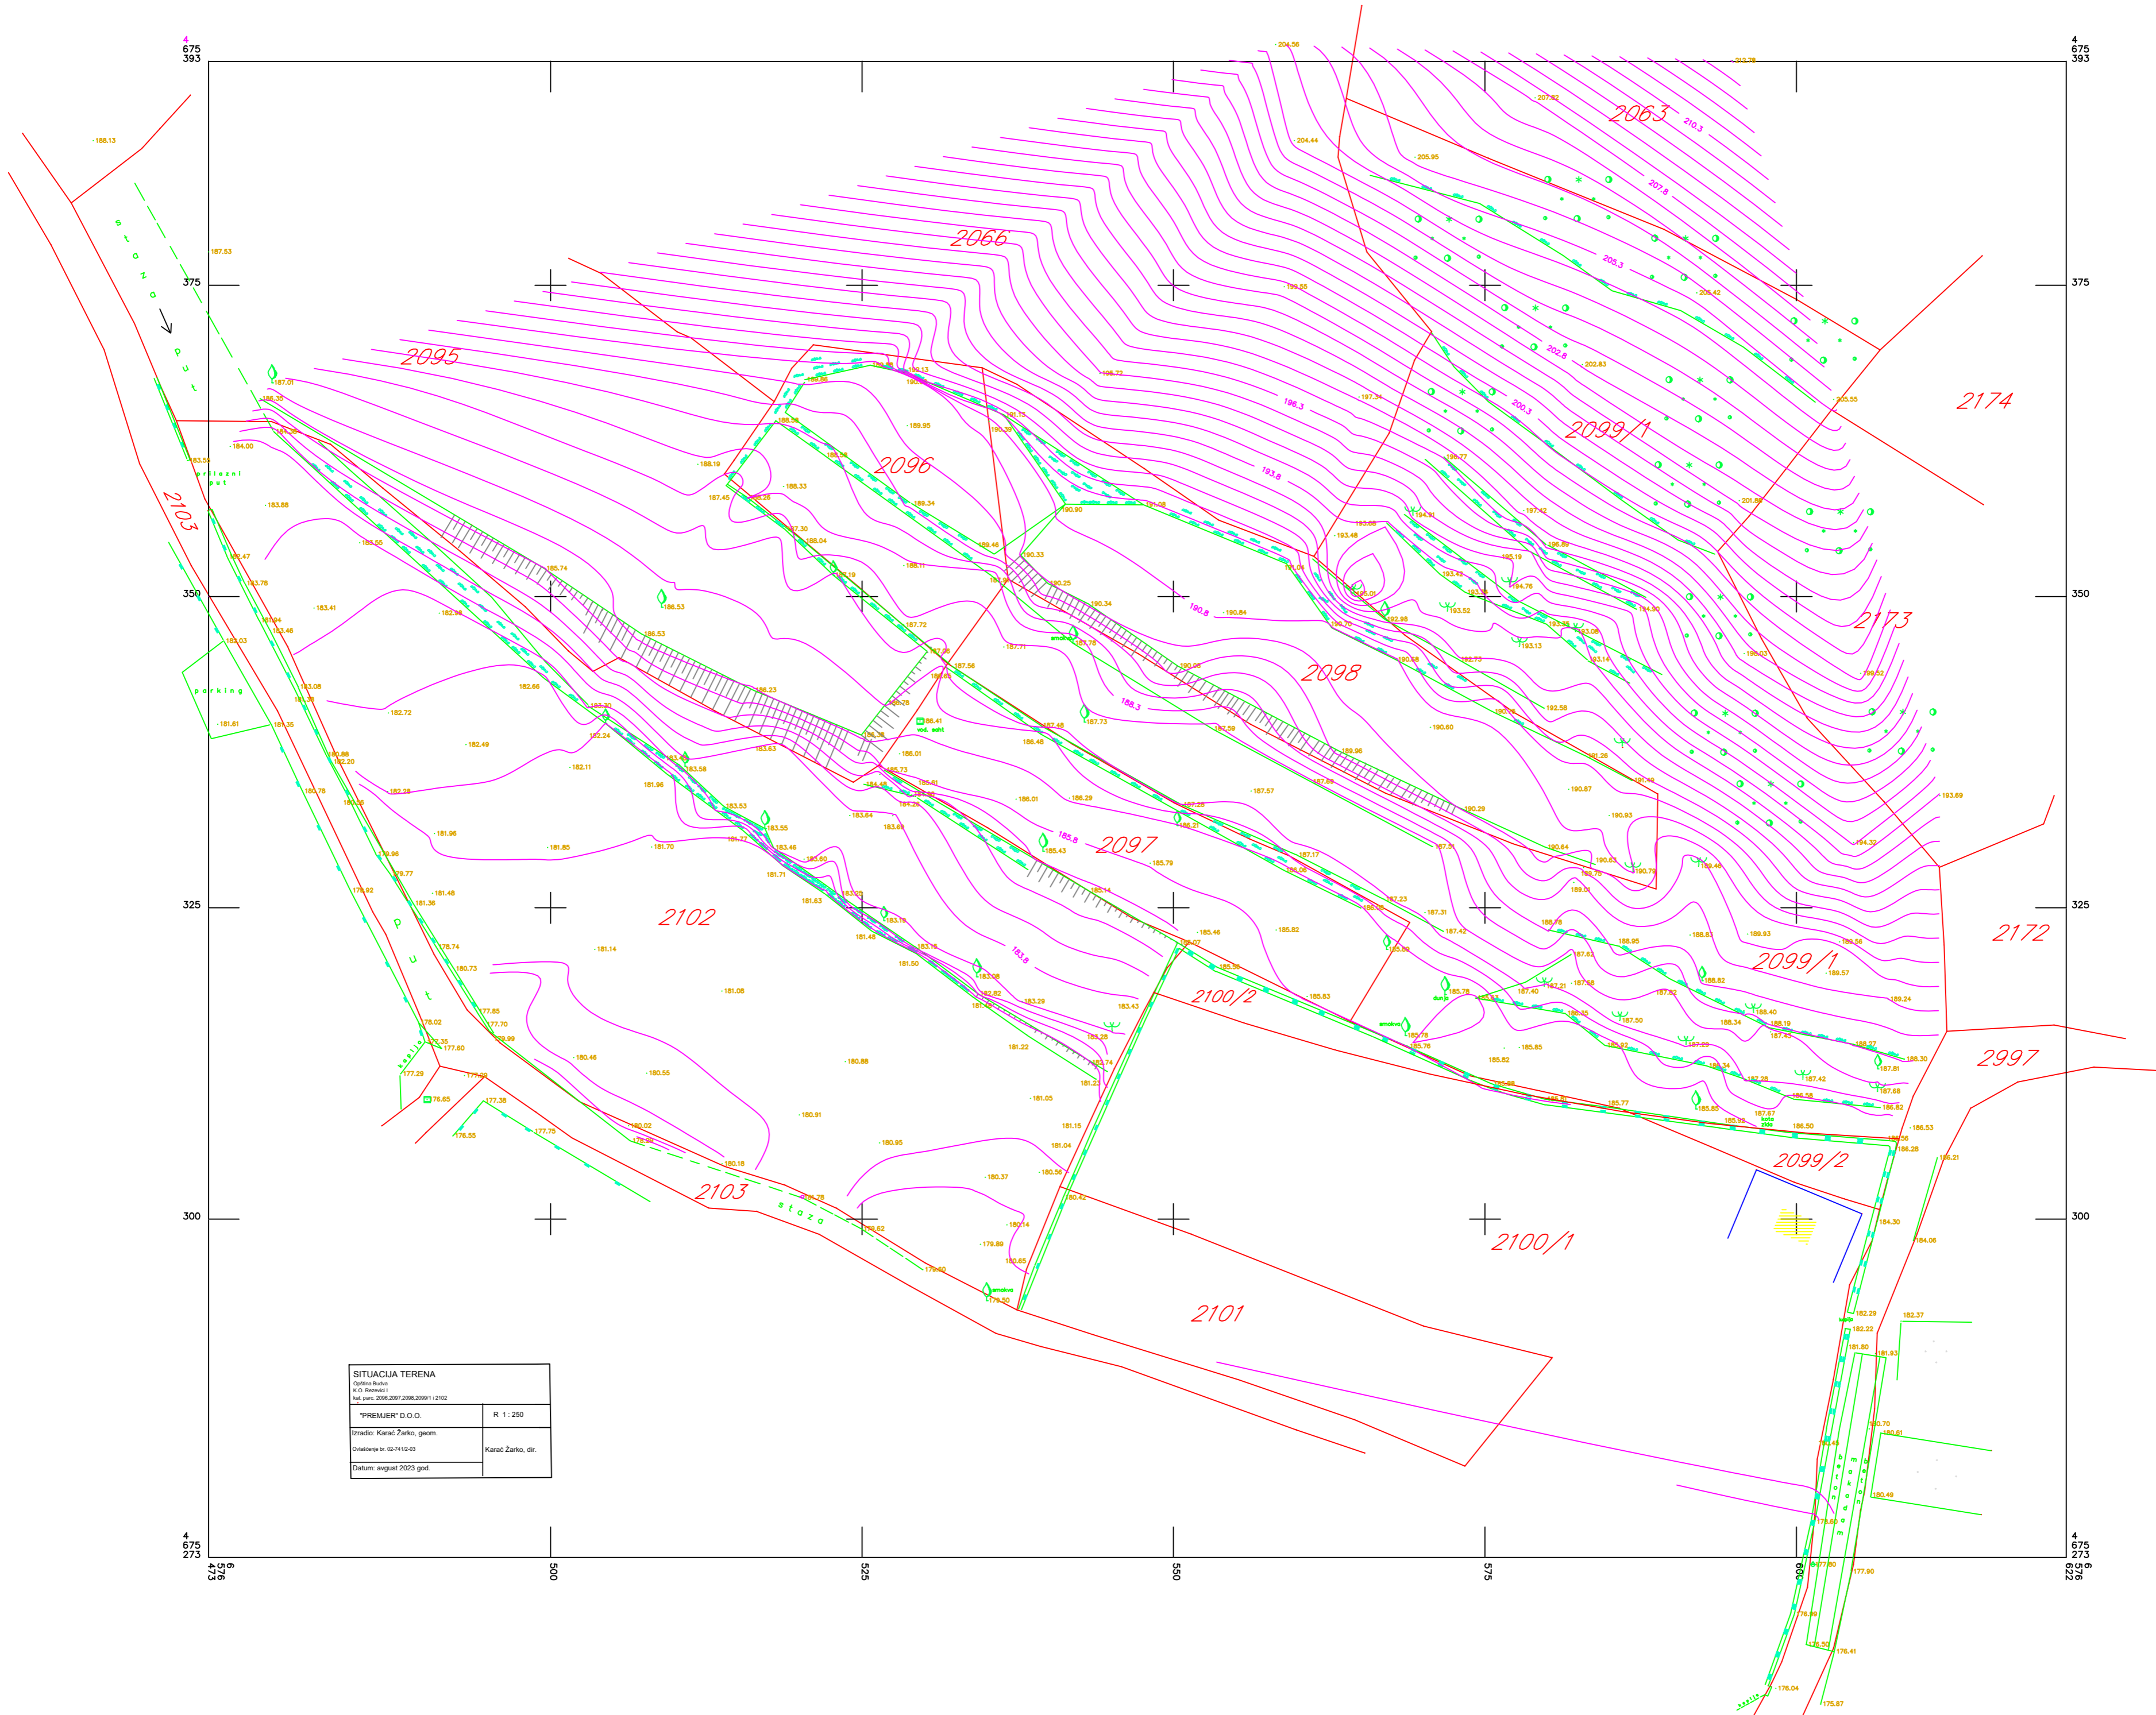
4
675
393

4
675
393

2063
2066
2095
2096
2174
2099/1
2098
2173
2097
2102
2103
2172
2099/1
2100/2
2997
2099/2
2103
2100/1
2101

375
350
325
300

375
350
325
300

stazo
put
stazo
prilazni put
parking

SITUACIJA TERENA
Opština Budva
K.O. Reževići I
kat. parc. 2096,2097,2098,2099/1 i 2102

"PREMJER" D.O.O.
R 1 : 250
Izradio: Karać Žarko, geom.
Ovlašćenje br. 02-741/2-03
Karać Žarko, dir.
Datum: avgust 2023 god.

4
675
273

6
576
473

500
525
550
575
600

4
675
273

6
576
622